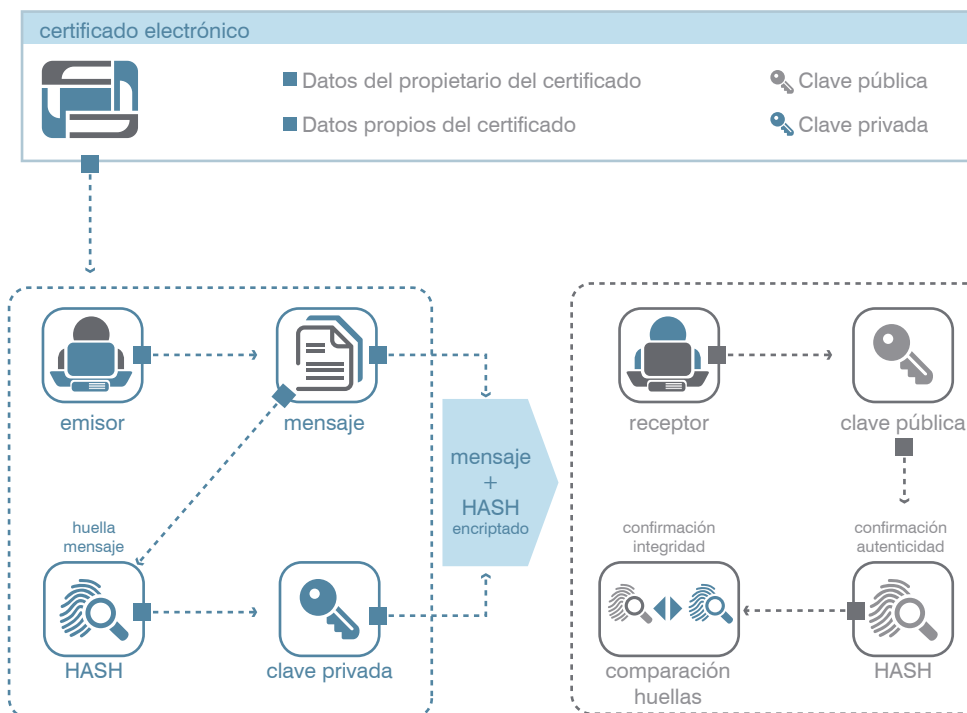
certificado electrónico

Datos del propietario del certificado

Datos propios del certificado

Clave pública

Clave privada

emisor

mensaje

huella mensaje

HASH

clave privada

mensaje + HASH encriptado

receptor

clave pública

confirmación integridad

confirmación autenticidad

comparación huellas

HASH